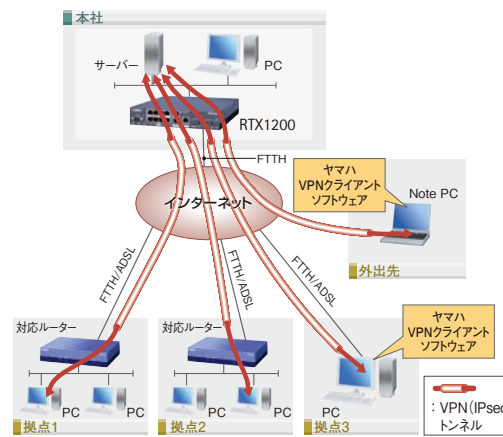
本社

サーバー

PC

RTX1200

FTTH

インターネット

ヤマハ VPNクライアント ソフトウェア

Note PC

外出先

FTTH/ADSL

FTTH/ADSL

FTTH/ADSL

ヤマハ VPNクライアント ソフトウェア

対応ルーター

対応ルーター

PC

PC

PC

PC

PC

拠点1

拠点2

拠点3

：VPN（IPsec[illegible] トンネル